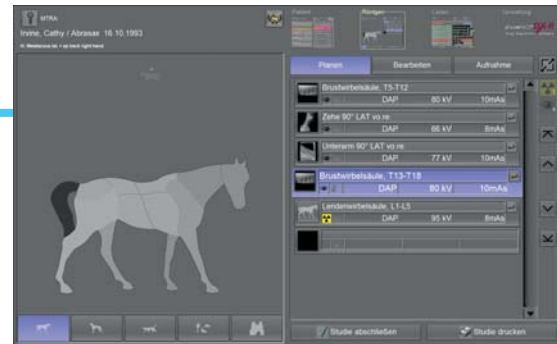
MTRA
Irvine, Cathy / Abraxas 16.10.1993

Patient
Röntgen
Leiter
Verwaltung

Planen
Bearbeiten
Aufnahme

Brustwirbelsäule, T5-T12
DAP 80 kV 10mAs

Zehe 90° LAT vo.re
DAP 66 kV 8mAs

Unterarm 90° LAT vo.re
DAP 77 kV 10mAs

Brustwirbelsäule, T13-T18
DAP 80 kV 10mAs

Lendenwirbelsäule, L1-L5
DAP 95 kV 8mAs

Studie abschließen
Studie drucken